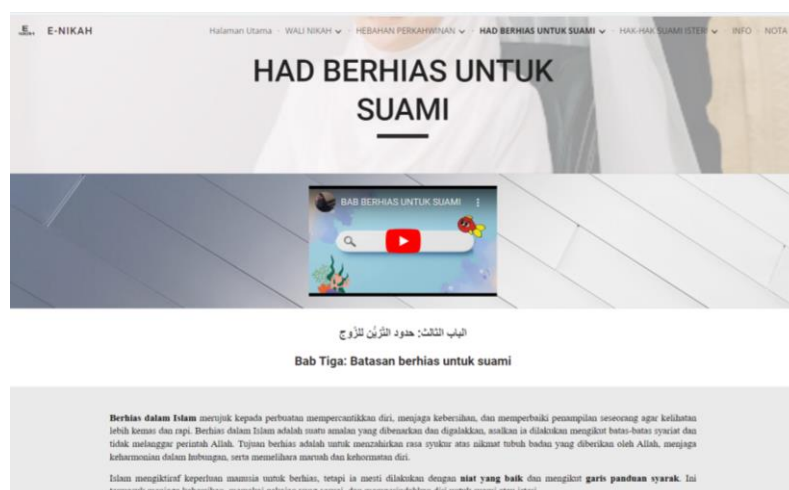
E-NIKAH

Halaman Utama WALI NIKAH HEBAHAN PERKAHWINAN HAD BERHIAS UNTUK SUAMI HAK-HAK SUAMI ISTERI INFO NOTA

HAD BERHIAS UNTUK SUAMI

BAB BERHIAS UNTUK SUAMI

الباب الثالث: حدود التزيّن للزوج

Bab Tiga: Batasan berhias untuk suami

Berhias dalam Islam merujuk kepada perbuatan mempercantikkan diri, menjaga kebersihan, dan memperbaiki penampilan seseorang agar kelihatan lebih kemas dan rapi. Berhias dalam Islam adalah suatu amalan yang dibenarkan dan digalakkan, asalkan ia dilakukan mengikut batas-batas syariat dan tidak melanggar perintah Allah. Tujuan berhias adalah untuk menzahirkan rasa syukur atas nikmat tubuh badan yang diberikan oleh Allah, menjaga keharmonian dalam hubungan, serta memelihara maruah dan kehormatan diri.

Islam mengiktiraf keperluan manusia untuk berhias, tetapi ia mesti dilakukan dengan niat yang baik dan mengikut garis panduan syarak. Ini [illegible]